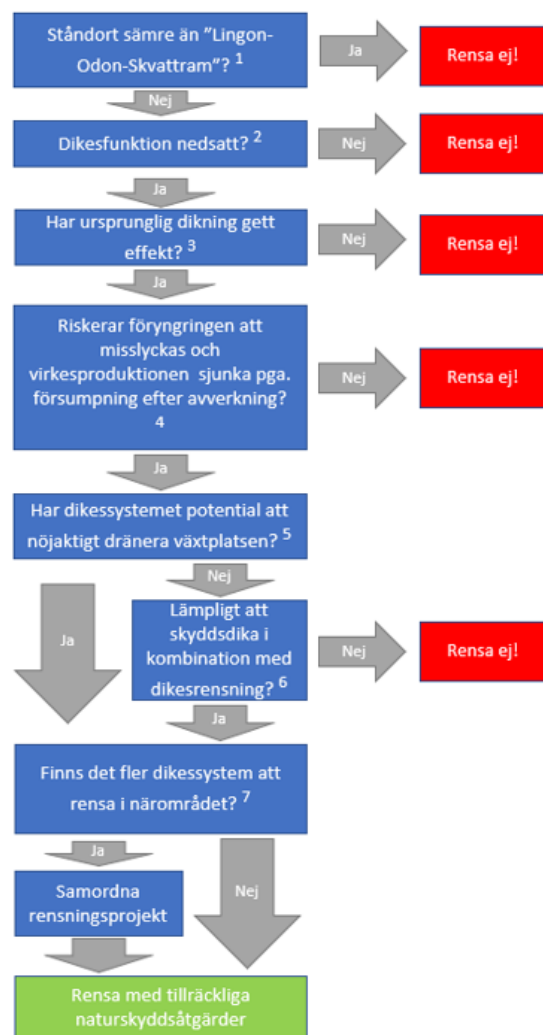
Ståndort sämre än "Lingon-Odon-Skvattram"? $^1$

Ja

Rensa ej!

Nej

Dikesfunktion nedsatt? $^2$

Nej

Rensa ej!

Ja

Har ursprunglig dikning gett effekt? $^3$

Nej

Rensa ej!

Ja

Riskerar föryngringen att misslyckas och virkesproduktionen sjunka pga. försumpning efter avverkning? $^4$

Nej

Rensa ej!

Ja

Har dikessystemet potential att nöjaktigt dränera växtplatsen? $^5$

Nej

Ja

Lämpligt att skyddsdika i kombination med dikesrensning? $^6$

Nej

Rensa ej!

Ja

Finns det fler dikessystem att rensa i närområdet? $^7$

Ja

Nej

Samordna rensningsprojekt

Rensa med tillräckliga naturskyddsåtgärder